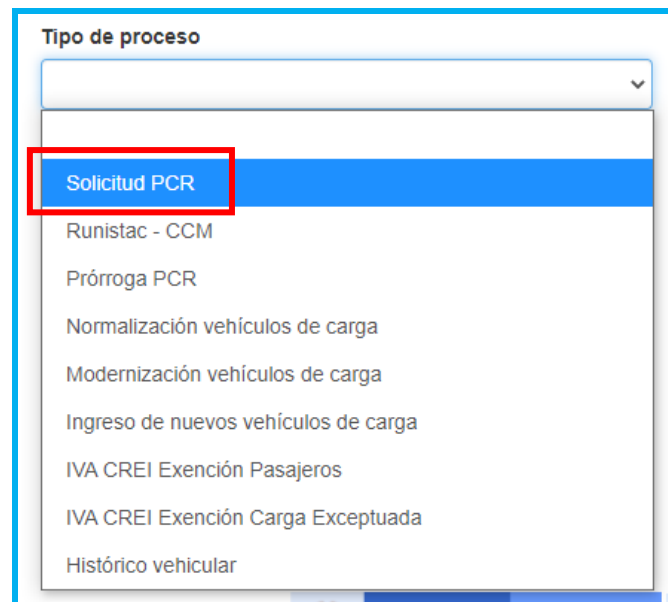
Tipo de proceso

Solicitud PCR
Runistac - CCM
Prórroga PCR
Normalización vehículos de carga
Modernización vehículos de carga
Ingreso de nuevos vehículos de carga
IVA CREI Exención Pasajeros
IVA CREI Exención Carga Exceptuada
Histórico vehicular